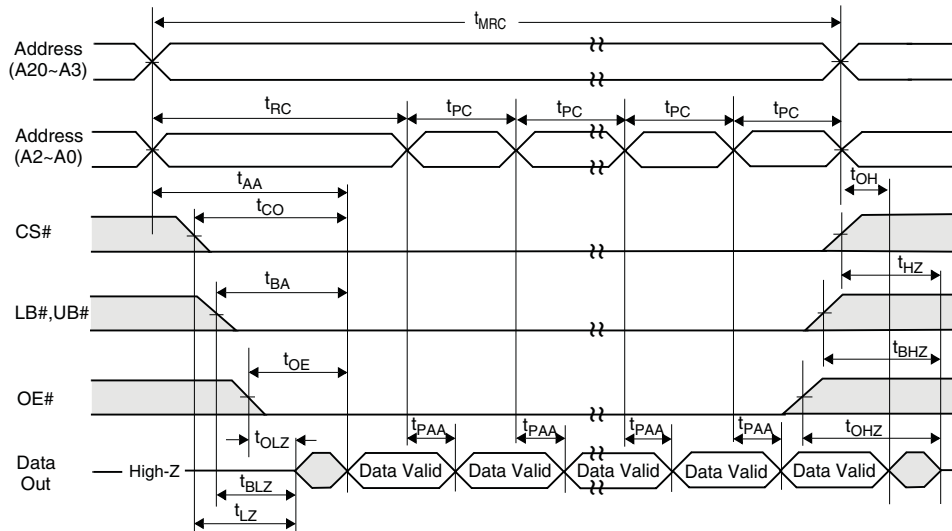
$t_{MRC}$

Address (A20~A3)

$t_{RC}$ $t_{PC}$ $t_{PC}$ $t_{PC}$ $t_{PC}$

Address (A2~A0)

$t_{AA}$

$t_{OH}$

$t_{CO}$

CS#

$t_{HZ}$

$t_{BA}$

LB#,UB#

$t_{BHZ}$

$t_{OE}$

OE#

$t_{OLZ}$ $t_{PAA}$ $t_{PAA}$ $t_{PAA}$ $t_{PAA}$ $t_{OHZ}$

Data Out

High-Z

Data Valid Data Valid Data Valid Data Valid Data Valid

$t_{BLZ}$

$t_{LZ}$